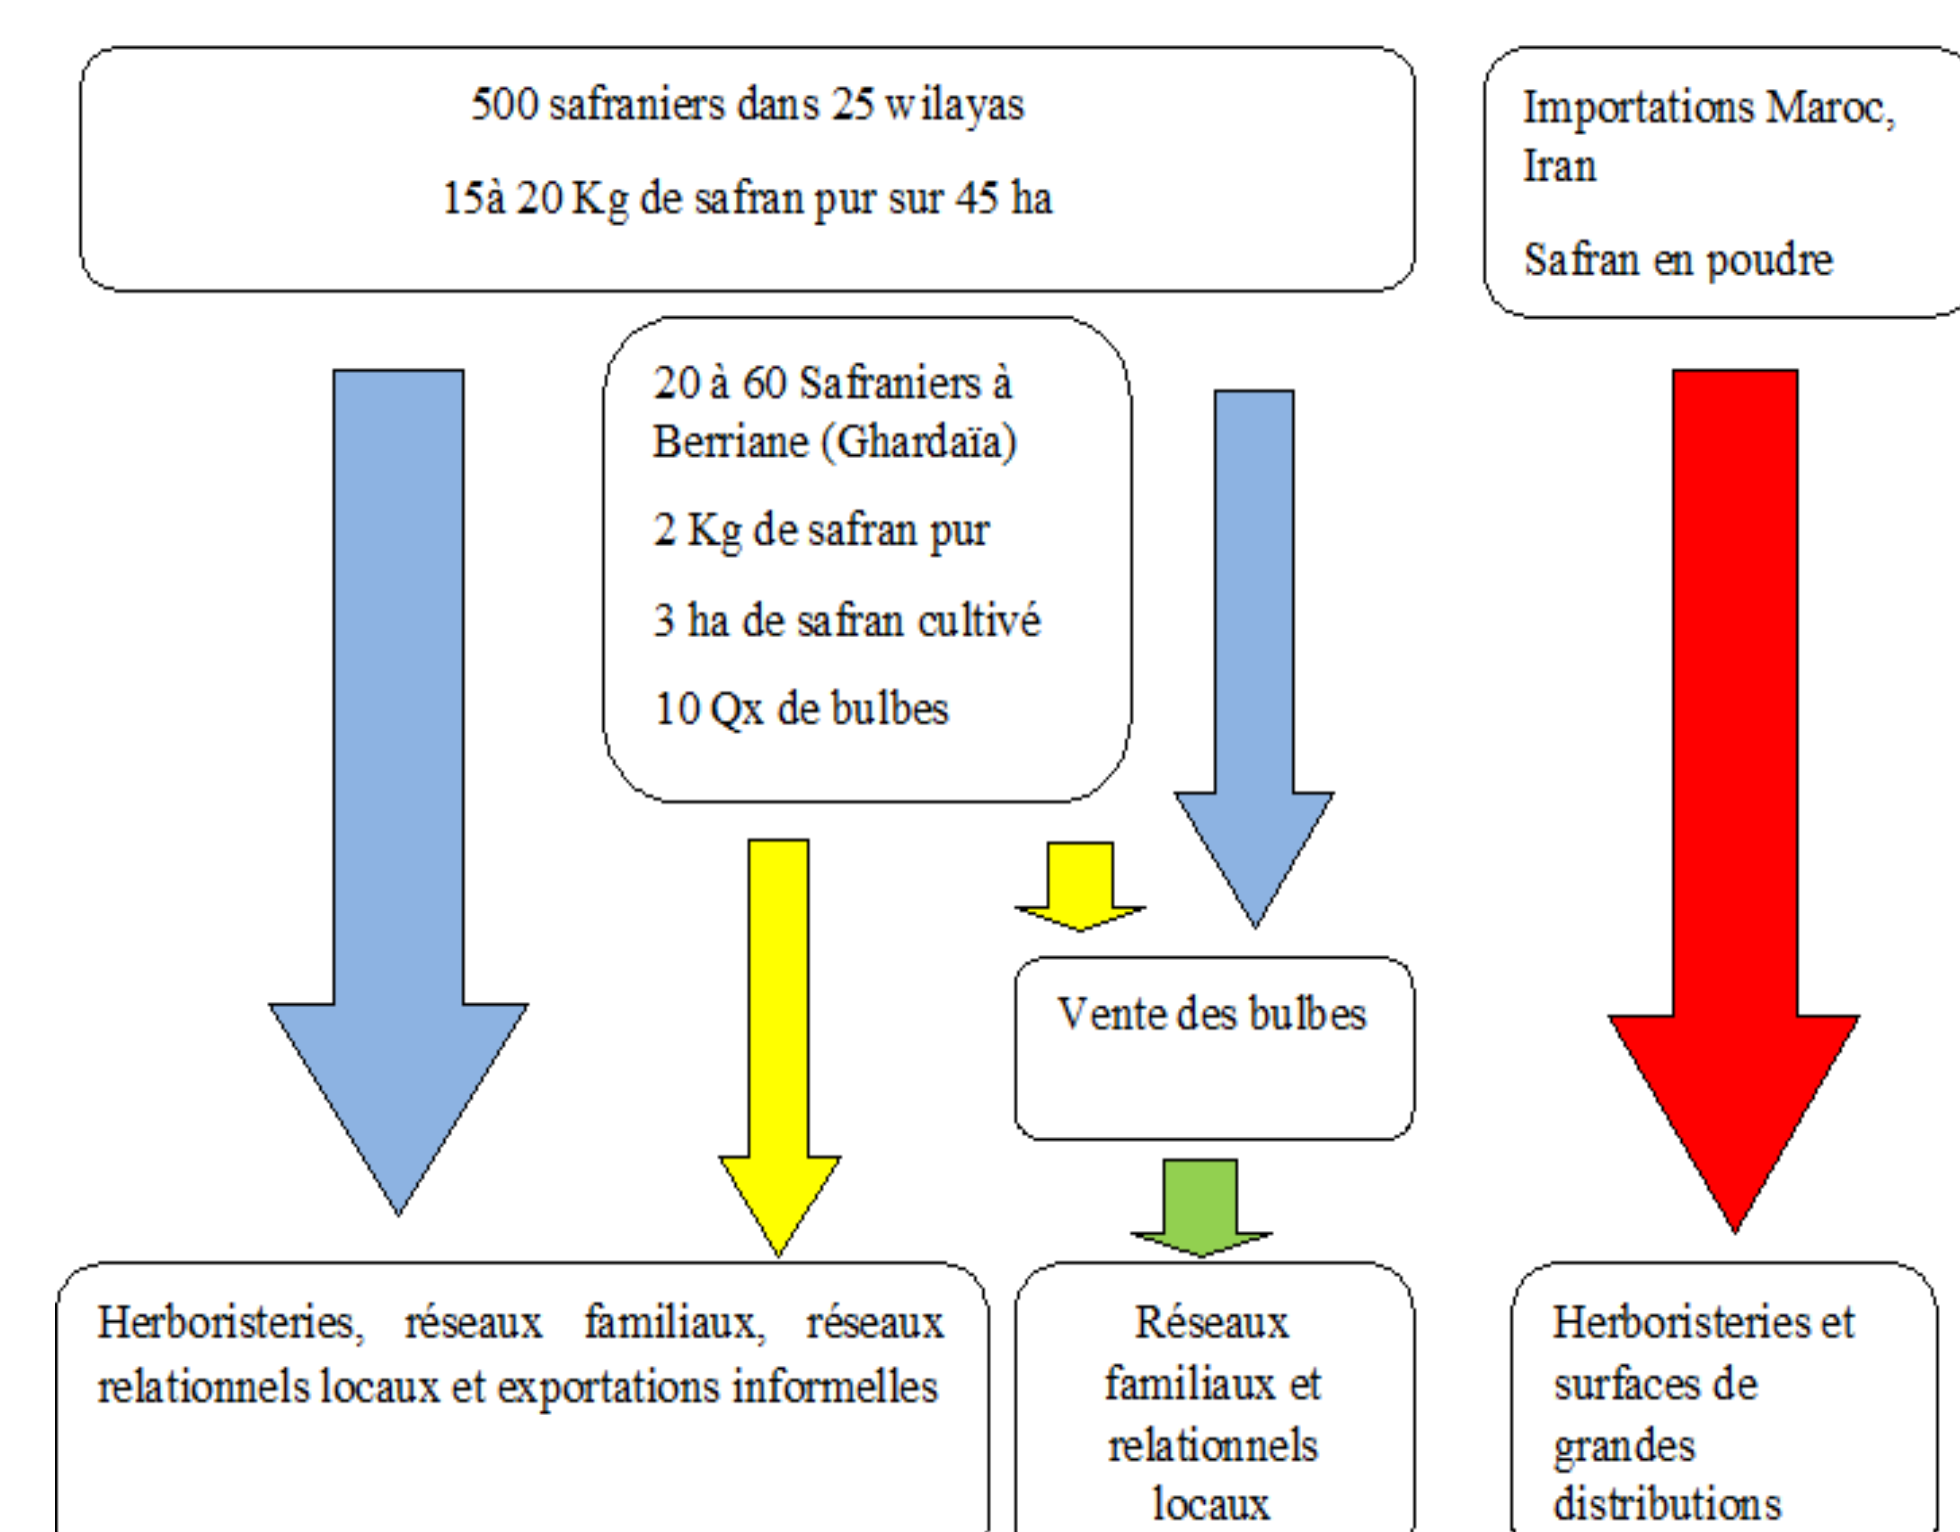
500 safraniers dans 25 wilayas

15à 20 Kg de safran pur sur 45 ha

Importations Maroc, Iran

Safran en poudre

20 à 60 Safraniers à Berriane (Ghardaïa)

2 Kg de safran pur

3 ha de safran cultivé

10 Qx de bulbes

Vente des bulbes

Herboristeries, réseaux familiaux, réseaux relationnels locaux et exportations informelles

Réseaux familiaux et relationnels locaux

Herboristeries et surfaces de grandes distributions